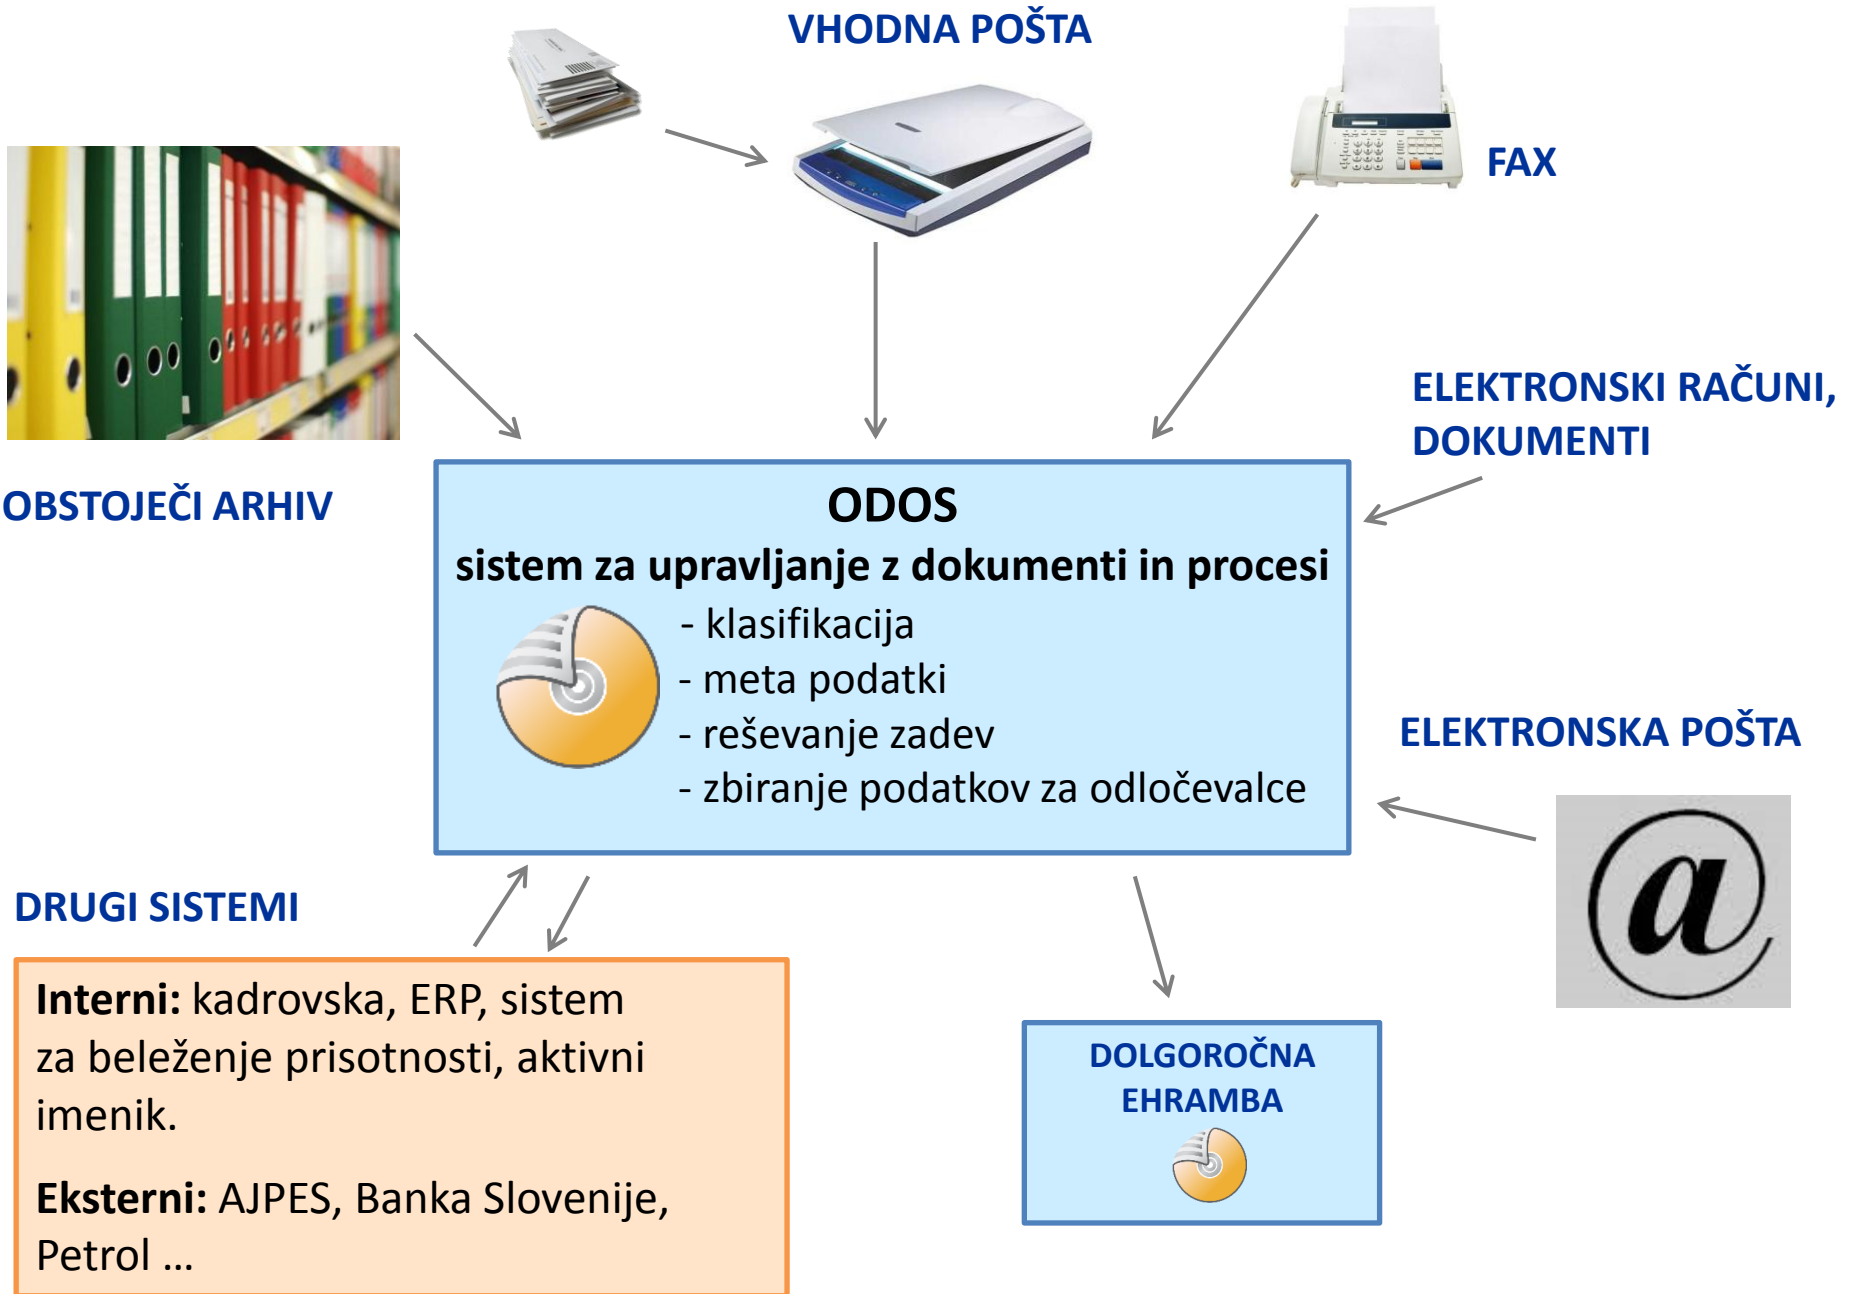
VHODNA POŠTA

FAX

OBSTOJEČI ARHIV

ELEKTRONSKI RAČUNI, DOKUMENTI

ODOS
sistem za upravljanje z dokumenti in procesi
- klasifikacija
- meta podatki
- reševanje zadev
- zbiranje podatkov za odločevalce

ELEKTRONSKA POŠTA

DRUGI SISTEMI

**Interni:** kadrovska, ERP, sistem za beleženje prisotnosti, aktivni imenik.

**Eksterni:** AJPES, Banka Slovenije, Petrol …

DOLGOROČNA EHRAMBA